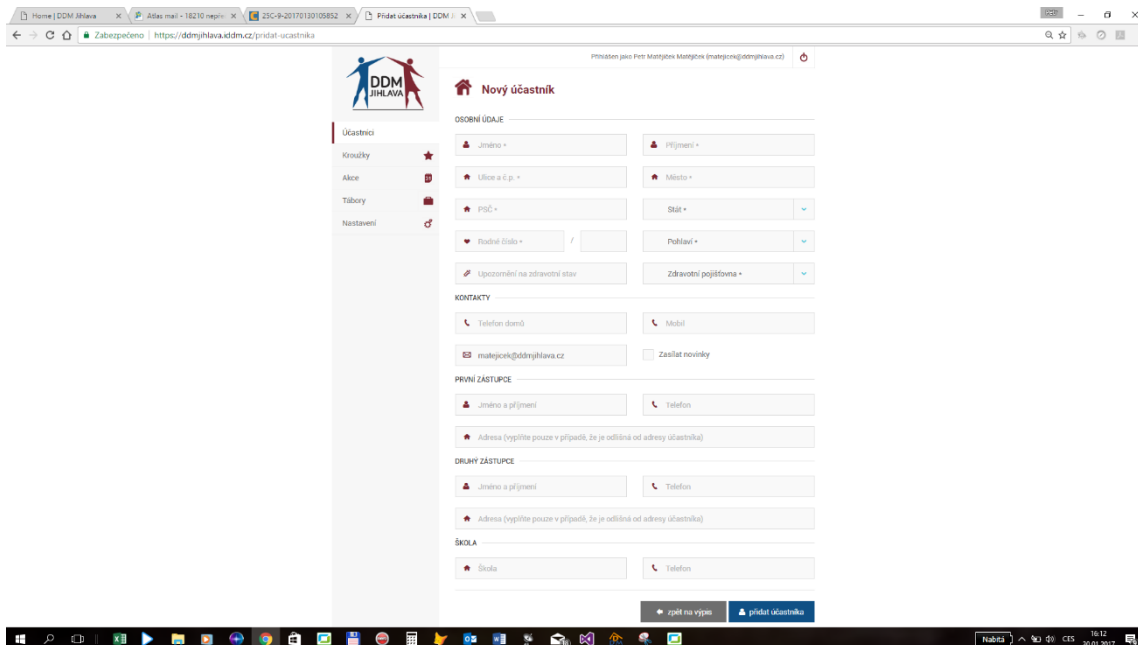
Home | DDM Jihlava × Atlas mail - 18210 nepřeč × 25C-9-20170130105852 × Přidat účastníka | DDM Ji ×

Zabezpečeno | https://ddmjihlava.iddm.cz/pridat-ucastnika

DDM JIHLAVA

Přihlášen jako Petr Matějátel Matějček (matejicek@ddmjihlava.cz)

Nový účastník

Účastníci
Kroužky
Akce
Tábory
Nastavení

OSOBNÍ ÚDAJE

Jméno *
Příjmení *
Ulice a č.p. *
Město *
PSČ *
Stát *
Rodné číslo * /
Pohlaví *
Upozornění na zdravotní stav
Zdravotní pojišťovna *

KONTAKTY

Telefon domů
Mobil
matejicek@ddmjihlava.cz
Zasílat novinky

PRVNÍ ZÁSTUPCE

Jméno a příjmení
Telefon
Adresa (vyplňte pouze v případě, že je odlišná od adresy účastníka)

DRUHÝ ZÁSTUPCE

Jméno a příjmení
Telefon
Adresa (vyplňte pouze v případě, že je odlišná od adresy účastníka)

ŠKOLA

Škola
Telefon

zpět na výpis
přidat účastníka

Nabitá CES 16:12 30.01.2017